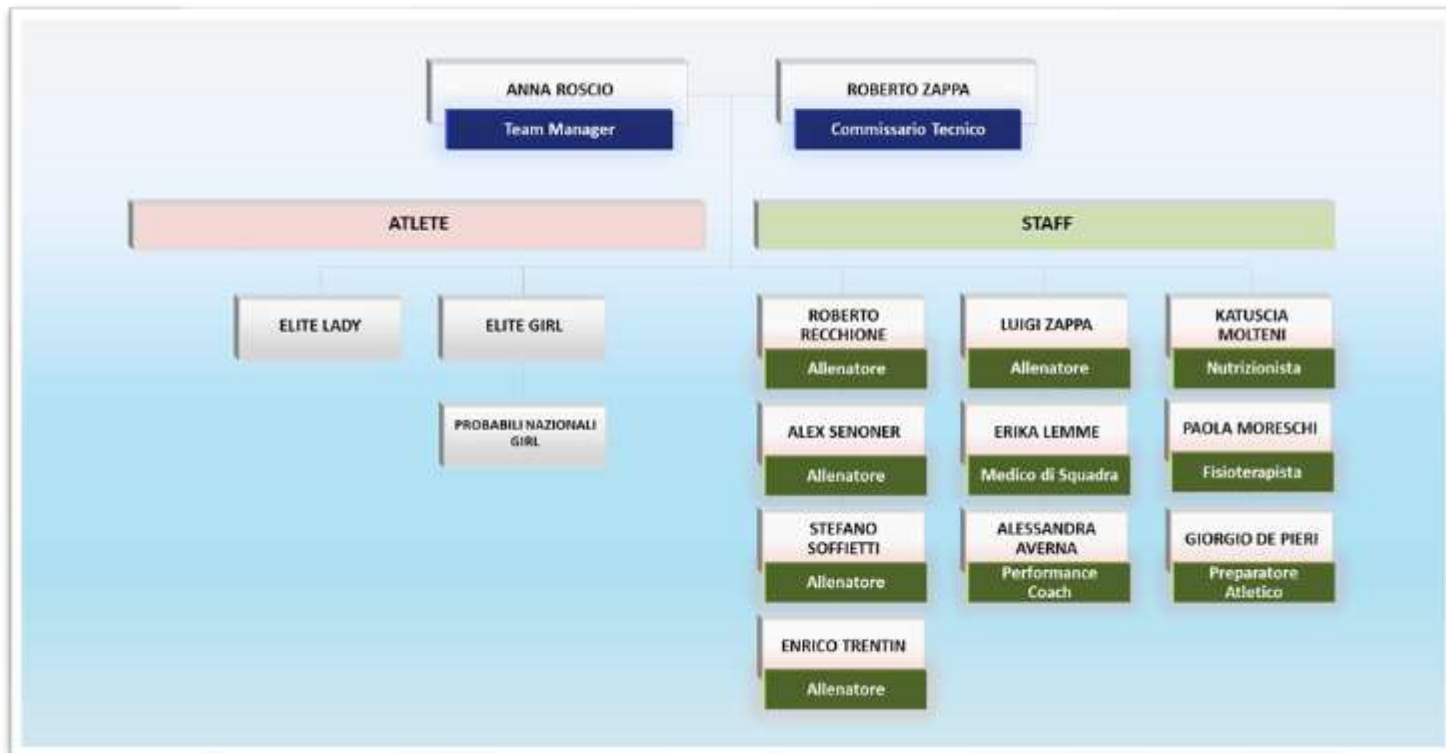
ANNA ROSCIO
Team Manager

ROBERTO ZAPPA
Commissario Tecnico

ATLETE

STAFF

ELITE LADY

ELITE GIRL

PROBABILI NAZIONALI GIRL

ROBERTO RECCHIONE
Allenatore

ALEX SENONER
Allenatore

STEFANO SOFFIETTI
Allenatore

ENRICO TRENTIN
Allenatore

LUIGI ZAPPA
Allenatore

ERIKA LEMME
Medico di Squadra

ALESSANDRA AVERNA
Performance Coach

KATUSCIA MOLTENI
Nutrizionista

PAOLA MORESCHI
Fisioterapista

GIORGIO DE PIERI
Preparatore Atletico